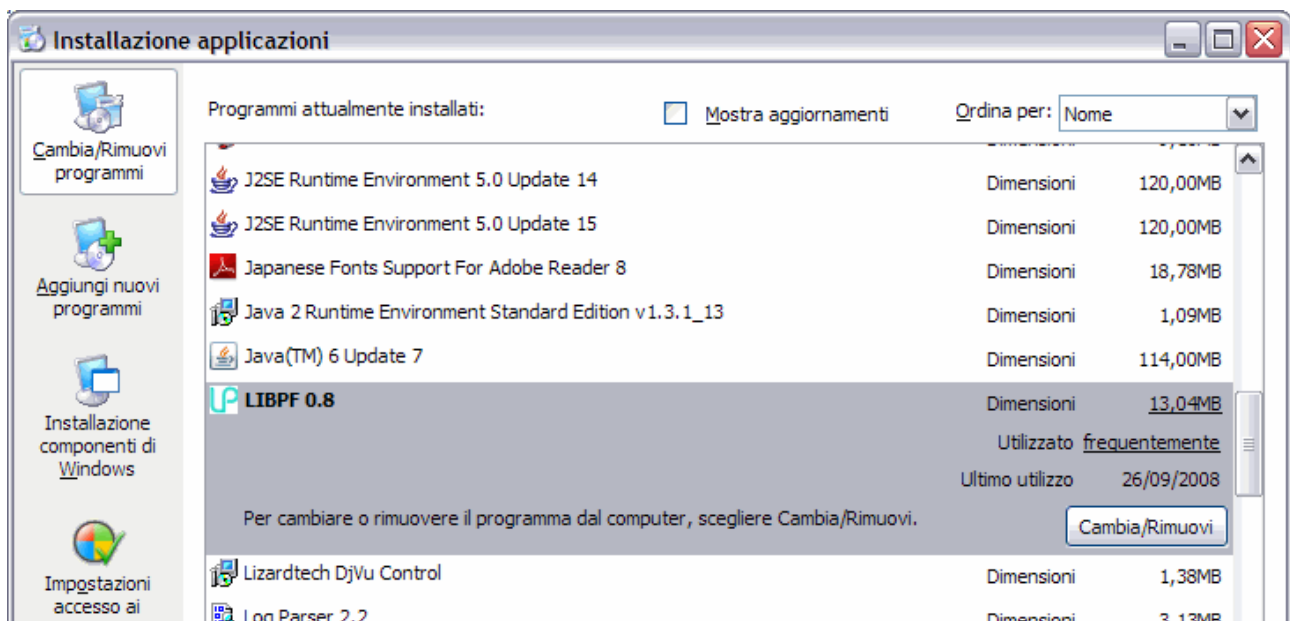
Installazione applicazioni

Cambia/Rimuovi programmi

Aggiungi nuovi programmi

Installazione componenti di Windows

Impostazioni accesso ai

Programmi attualmente installati:

Mostra aggiornamenti

Ordina per: Nome

| | | |
|---|---|---|
| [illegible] | Dimensioni | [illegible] |
| J2SE Runtime Environment 5.0 Update 14 | Dimensioni | 120,00MB |
| J2SE Runtime Environment 5.0 Update 15 | Dimensioni | 120,00MB |
| Japanese Fonts Support For Adobe Reader 8 | Dimensioni | 18,78MB |
| Java 2 Runtime Environment Standard Edition v1.3.1_13 | Dimensioni | 1,09MB |
| Java(TM) 6 Update 7 | Dimensioni | 114,00MB |
| LIBPF 0.8 | Dimensioni | 13,04MB |
| | Utilizzato | frequentemente |
| | Ultimo utilizzo | 26/09/2008 |

Per cambiare o rimuovere il programma dal computer, scegliere Cambia/Rimuovi.

Cambia/Rimuovi

| | | |
|---|---|---|
| Lizardtech DjVu Control | Dimensioni | 1,38MB |
| Log Parser 2.2 | Dimensioni | 3,13MB |